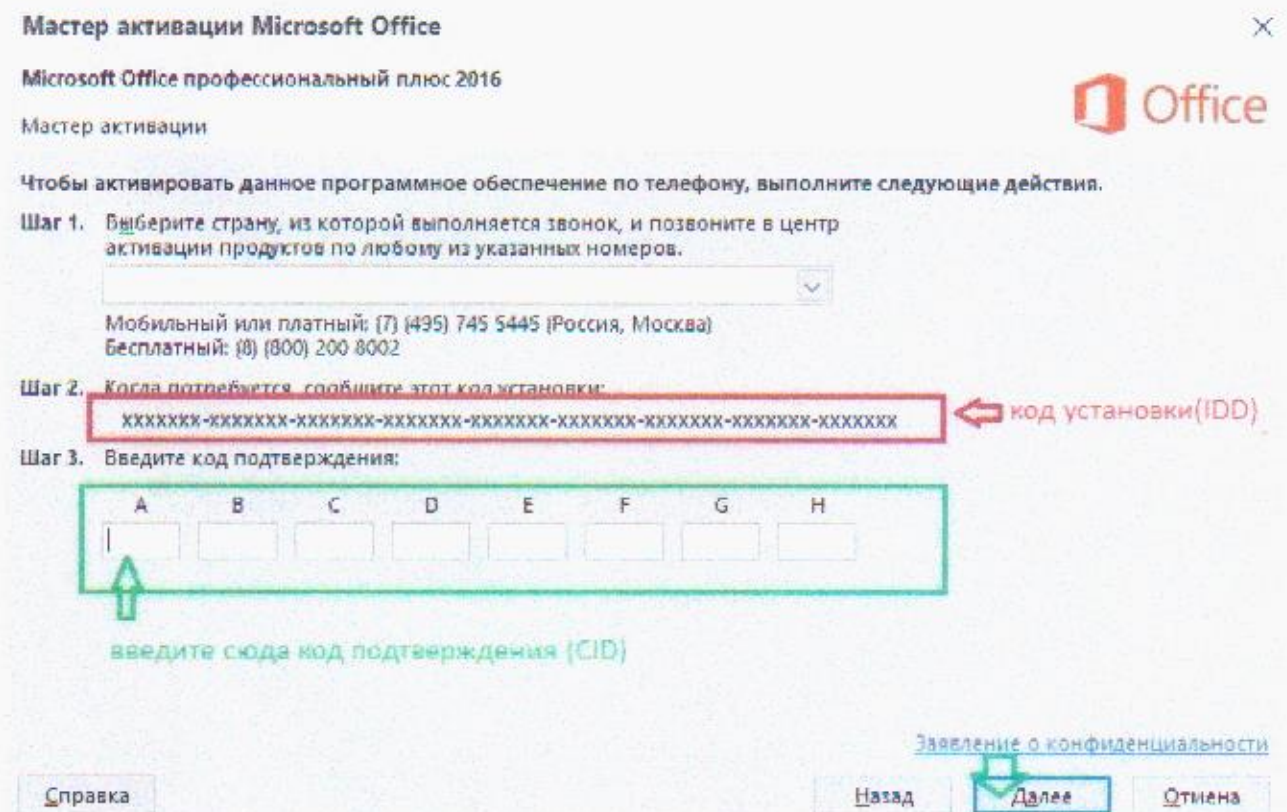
Мастер активации Microsoft Office

×

Microsoft Office профессиональный плюс 2016

Office

Мастер активации

Чтобы активировать данное программное обеспечение по телефону, выполните следующие действия.

Шаг 1. Выберите страну, из которой выполняется звонок, и позвоните в центр активации продуктов по любому из указанных номеров.

Мобильный или платный: (7) (495) 745 5445 (Россия, Москва)
Бесплатный: (8) (800) 200 8002

Шаг 2. Когда потребуется, сообщите этот код установки:

xxxxxxx-xxxxxxx-xxxxxxx-xxxxxxx-xxxxxxx-xxxxxxx-xxxxxxx-xxxxxxx-xxxxxxx

код установки(IDD)

Шаг 3. Введите код подтверждения:

A B C D E F G H

введите сюда код подтверждения (CID)

Заявление о конфиденциальности

Справка

Назад

Далее

Отмена